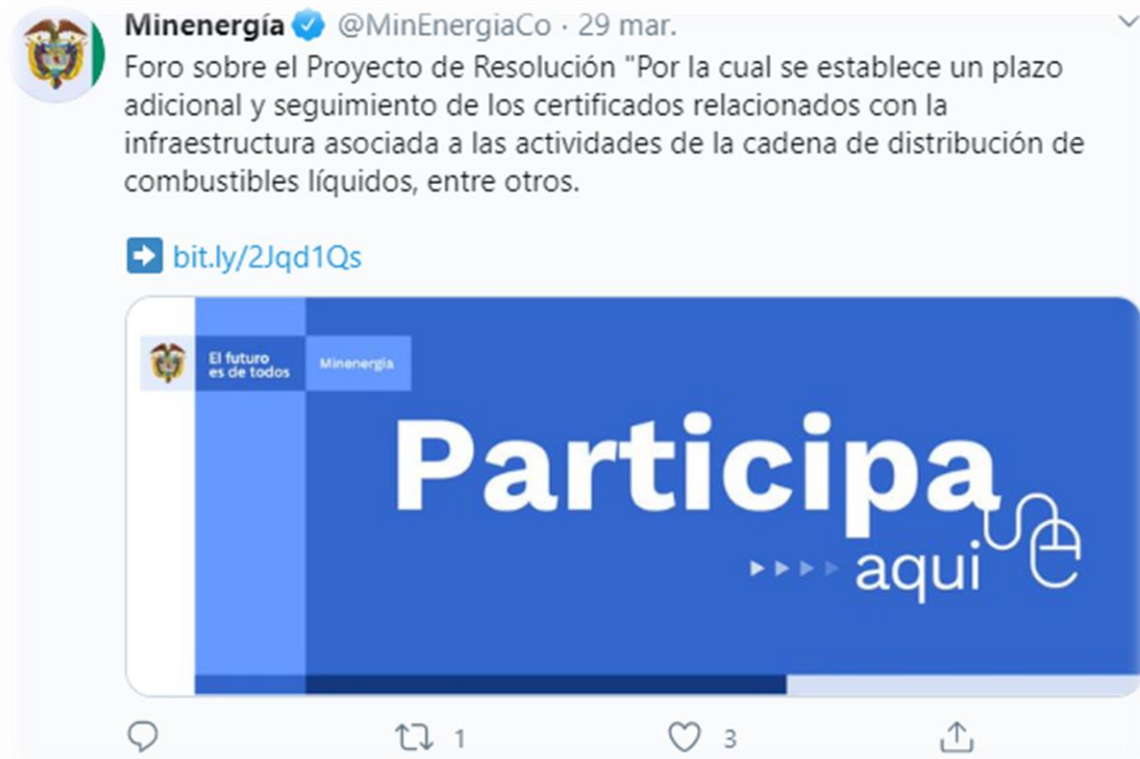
Minenergía @MinEnergiaCo · 29 mar.

Foro sobre el Proyecto de Resolución "Por la cual se establece un plazo adicional y seguimiento de los certificados relacionados con la infraestructura asociada a las actividades de la cadena de distribución de combustibles líquidos, entre otros.

➡ bit.ly/2Jqd1Qs

El futuro es de todos

Minenergía

Participa

aqui

1

3